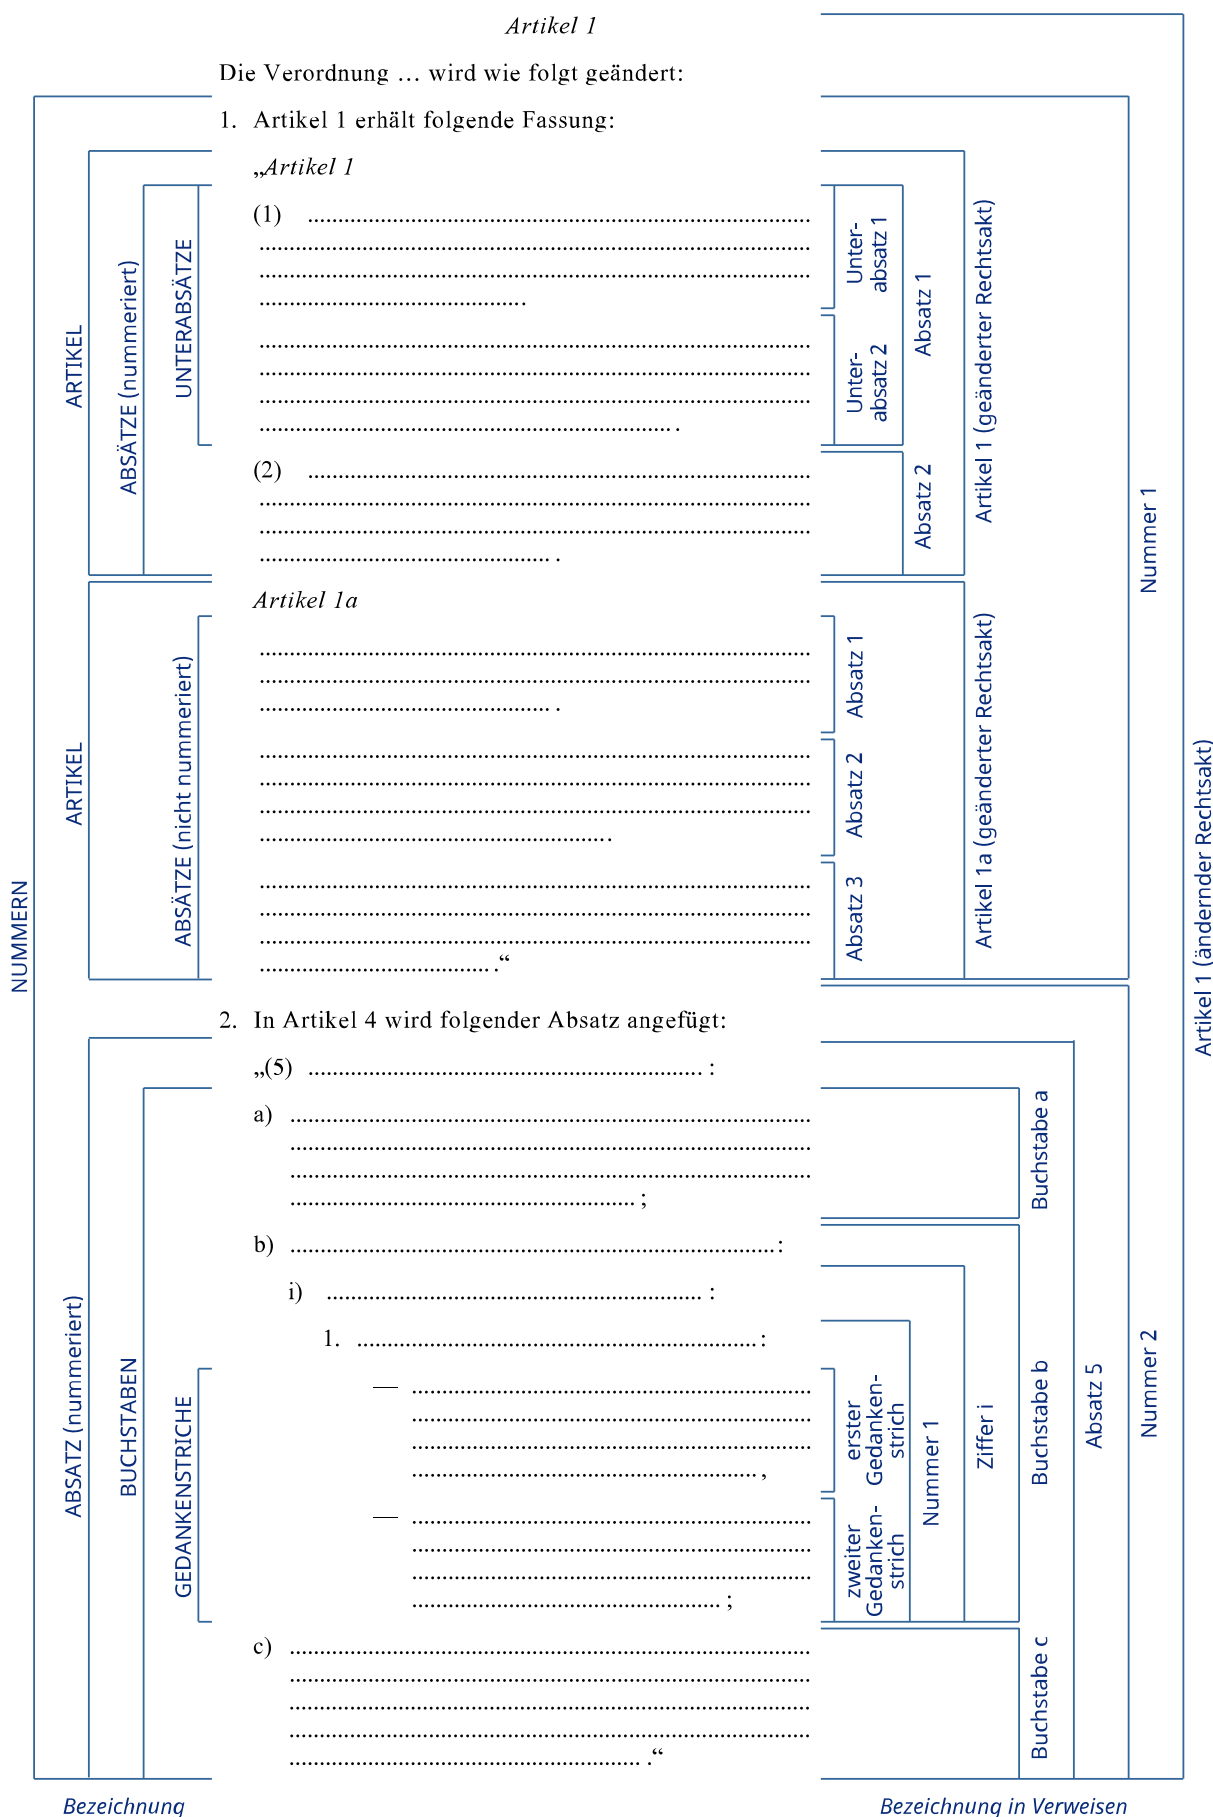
Artikel 1

Die Verordnung … wird wie folgt geändert:

1. Artikel 1 erhält folgende Fassung:

„Artikel 1

(1) ..............................................................................................................................................................................................................................................................................

..............................................................................................................................................................................................................................................................................

(2) ..............................................................................................................................................................................................................................................................................

Artikel 1a

..............................................................................................................................................................................................

..............................................................................................................................................................................................

..............................................................................................................................................................................................“

2. In Artikel 4 wird folgender Absatz angefügt:

„(5) ....................................................................... :

a) .............................................................................................................................................................................................. ;

b) ....................................................................................:

i) ....................................................................... :

1. ................................................................................:

— .............................................................................................................................................................................................. ,

— .............................................................................................................................................................................................. ;

c) ..............................................................................................................................................................................................“

NUMMERN

ARTIKEL

ABSÄTZE (nummeriert)

UNTERABSÄTZE

ARTIKEL

ABSÄTZE (nicht nummeriert)

ABSATZ (nummeriert)

BUCHSTABEN

GEDANKENSTRICHE

Bezeichnung

Unter-absatz 1

Unter-absatz 2

Absatz 1

Absatz 2

Artikel 1 (geänderter Rechtsakt)

Nummer 1

Absatz 1

Absatz 2

Absatz 3

Artikel 1a (geänderter Rechtsakt)

Artikel 1 (ändernder Rechtsakt)

Buchstabe a

erster Gedanken-strich

zweiter Gedanken-strich

Nummer 1

Ziffer i

Buchstabe b

Absatz 5

Nummer 2

Buchstabe c

Bezeichnung in Verweisen